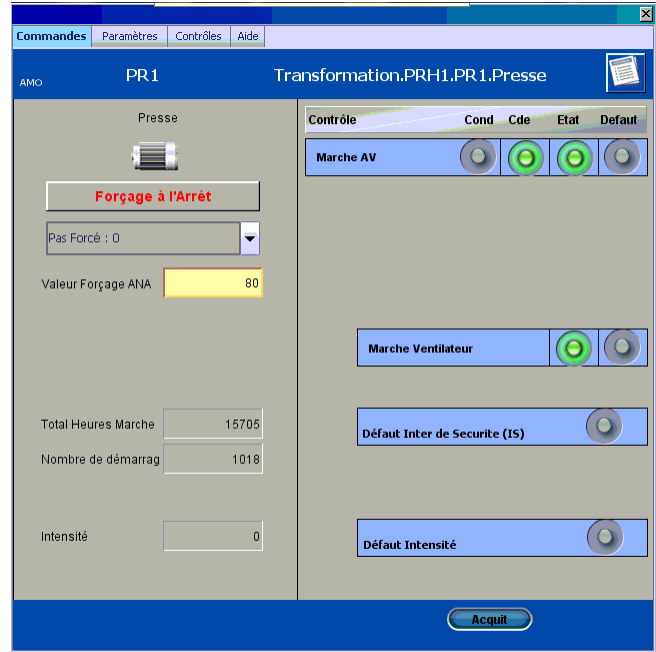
Commandes | Paramètres | Contrôles | Aide

AMO PR1 Transformation.PRH1.PR1.Presse

Presse

Forçage à l'Arrêt

Pas Forcé : 0

Valeur Forçage ANA 80

Total Heures Marche 15705

Nombre de démarrag 1018

Intensité 0

| Contrôle | Cond | Cde | Etat | Defaut |
|---|---|---|---|---|
| Marche AV | | | | |

Marche Ventilateur

Défaut Inter de Securite (IS)

Défaut Intensité

Acquit